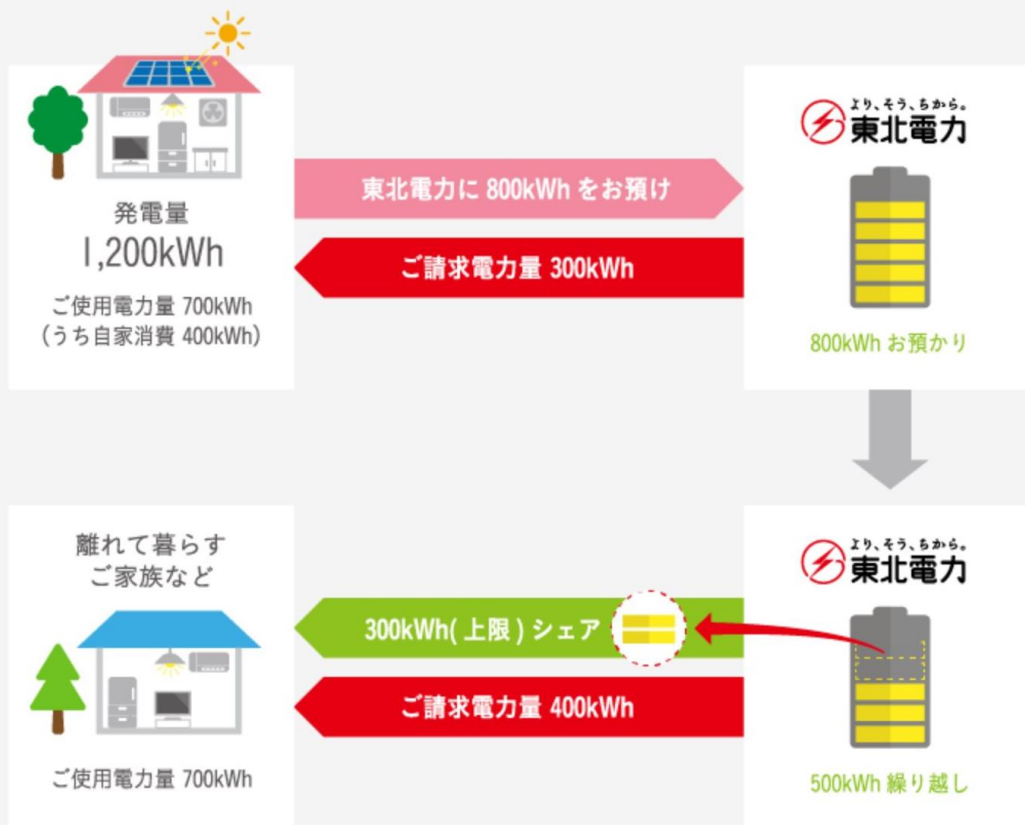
発電量
1,200kWh
ご使用電力量 700kWh
（うち自家消費 400kWh）

東北電力に 800kWh をお預け

ご請求電力量 300kWh

より、そう、ちから。
東北電力

800kWh お預かり

離れて暮らす
ご家族など

300kWh(上限)シェア

ご請求電力量 400kWh

ご使用電力量 700kWh

より、そう、ちから。
東北電力

500kWh 繰り越し